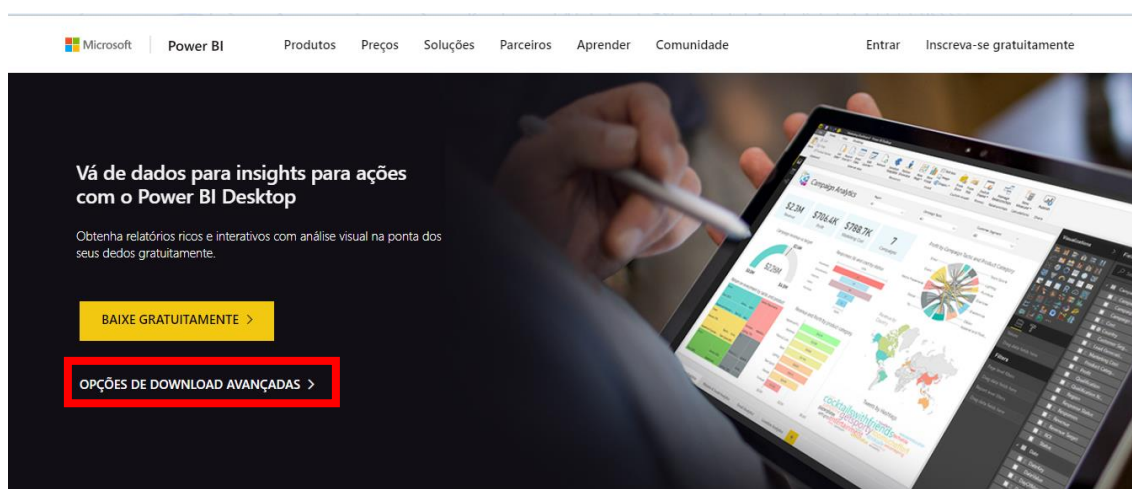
Microsoft | Power BI Produtos Preços Soluções Parceiros Aprender Comunidade Entrar Inscreva-se gratuitamente

Vá de dados para insights para ações com o Power BI Desktop

Obtenha relatórios ricos e interativos com análise visual na ponta dos seus dedos gratuitamente.

BAIXE GRATUITAMENTE >

OPÇÕES DE DOWNLOAD AVANÇADAS >

Campaign Analytics

$2.3M

$704.6K

$798.7K

7